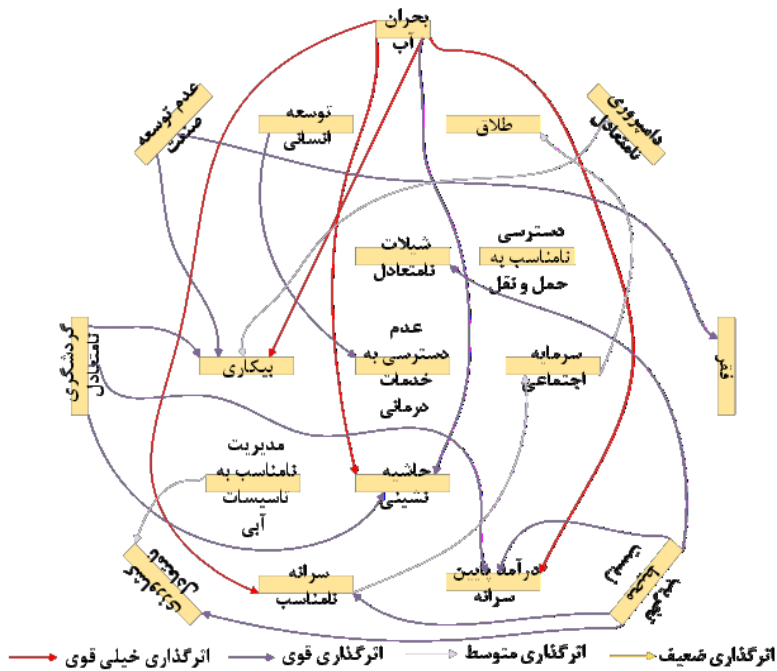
بحران آب

توسعه انسانی

طلاق

دامپروری نامتعادل

عدم توسعه صنعت

شیلات نامتعادل

دسترسی نامناسب به حمل و نقل

گردشگری نامتعادل

بیکاری

عدم دسترسی به خدمات درمانی

سرمایه اجتماعی

فقر

مدیریت نامناسب به تاسیسات آبی

حاشیه نشینی

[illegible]

سرانه نامناسب

درآمد پایین سرانه

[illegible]

اثرگذاری خیلی قوی
اثرگذاری قوی
اثرگذاری متوسط
اثرگذاری ضعیف